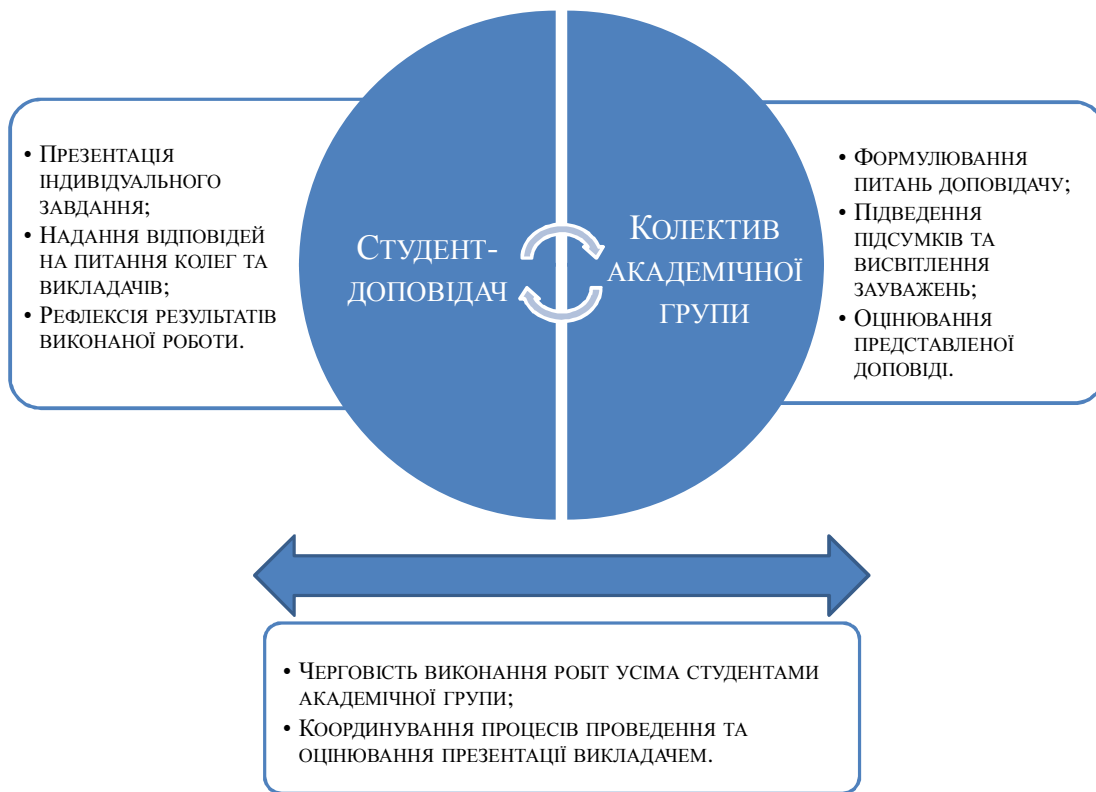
• Презентація індивідуального завдання;
• Надання відповідей на питання колег та викладачів;
• Рефлексія результатів виконаної роботи.

Студент-доповідач

Колектив академічної групи

• Формулювання питань доповідачу;
• Підведення підсумків та висвітлення зауважень;
• Оцінювання представленої доповіді.

• Черговість виконання робіт усіма студентами академічної групи;
• Координування процесів проведення та оцінювання презентації викладачем.